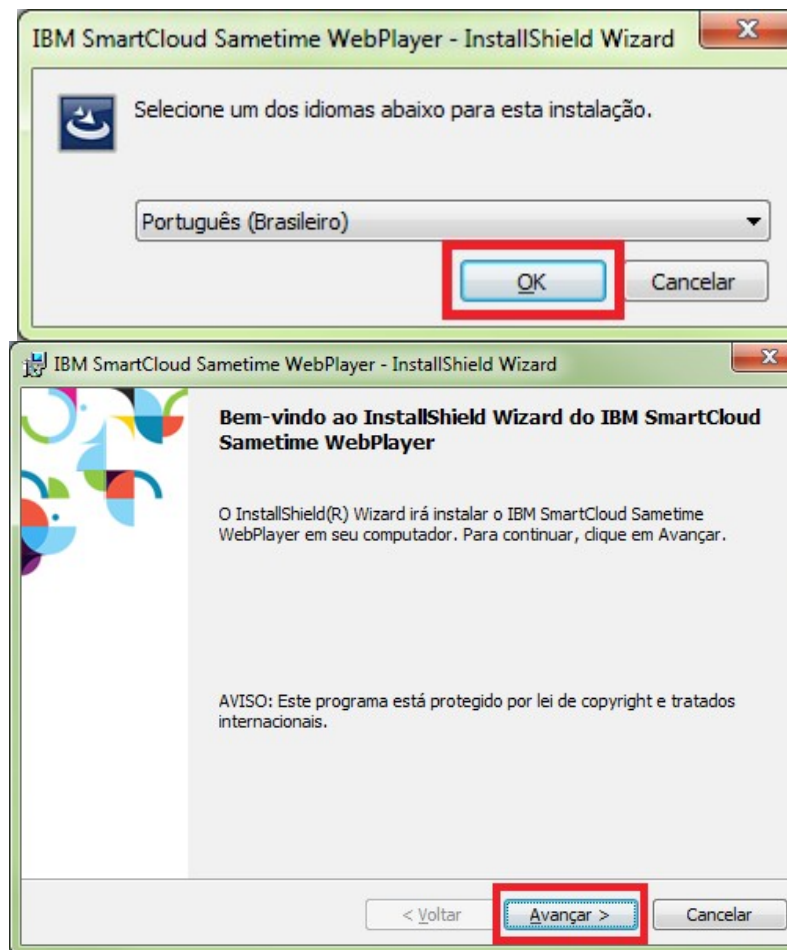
IBM SmartCloud Sametime WebPlayer - InstallShield Wizard

Selecione um dos idiomas abaixo para esta instalação.

Português (Brasileiro)

OK

Cancelar

IBM SmartCloud Sametime WebPlayer - InstallShield Wizard

Bem-vindo ao InstallShield Wizard do IBM SmartCloud Sametime WebPlayer

O InstallShield(R) Wizard irá instalar o IBM SmartCloud Sametime WebPlayer em seu computador. Para continuar, clique em Avançar.

AVISO: Este programa está protegido por lei de copyright e tratados internacionais.

< Voltar

Avançar >

Cancelar